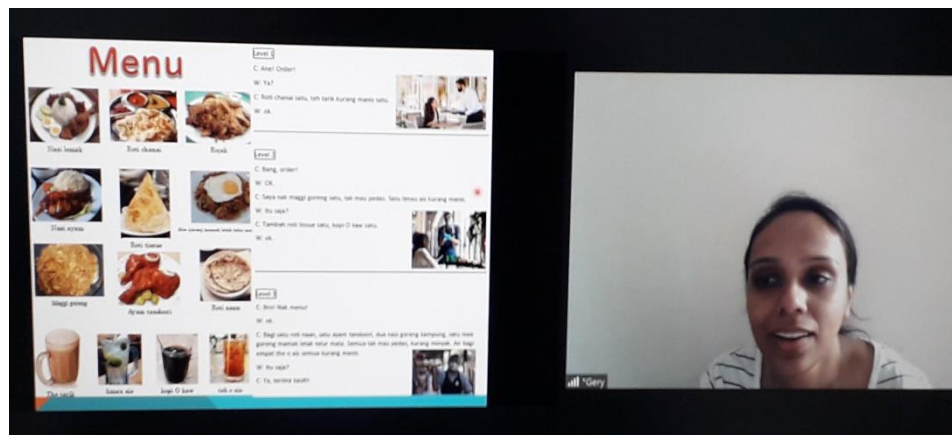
Menu

Nasi lemak
Roti chanai
Rojak
Nasi ayam
Roti tisue
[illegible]
Maggi goreng
Ayam tandoori
Roti naan
Teh tarik
limau ais
kopi O kaw
teh o ais

Level 1
C: Ane! Order!
W: Ya?
C: Roti chanai satu, teh tarik kurang manis satu.
W: ok.

Level 2
C: Bang, order!
W: OK.
C: Saya nak maggi goreng satu, tak mau pedas. Satu limau ais kurang manis.
W: Itu saja?
C: Tambah roti tissue satu, kopi O kaw satu.
W: ok.

Level 3
C: Bro! Nak menu!
W: ok.
C: Bagi satu roti naan, satu ayam tandoori, dua nasi goreng kampung, satu mee goreng mamak telur mata. Semua tak mau pedas, kurang minyak. Air bagi empat teh o ais semua kurang manis.
W: Itu saja?
C: Ya, terima kasih!

*Gery